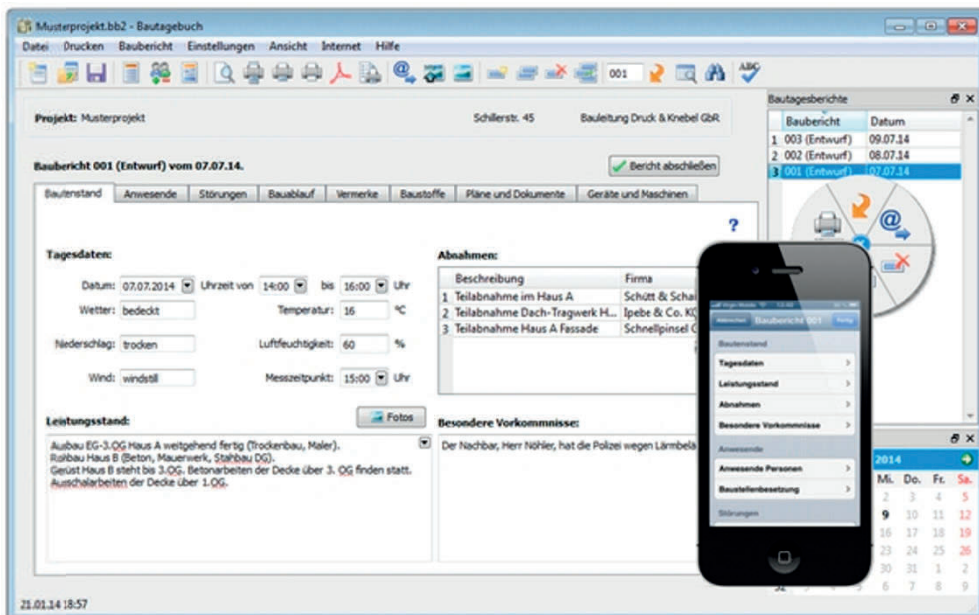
Musterprojekt.bb2 - Bautagebuch

Datei Drucken Baubericht Einstellungen Ansicht Internet Hilfe

001

Projekt: Musterprojekt Schillerstr. 45 Bauleitung Druck & Knebel GbR

Baubericht 001 (Entwurf) vom 07.07.14.

Bericht abschließen

Bautenstand Anwesende Störungen Bauablauf Vermerke Baustoffe Pläne und Dokumente Geräte und Maschinen

?

Tagesdaten:

Datum: 07.07.2014 Uhrzeit von 14:00 bis 16:00 Uhr

Wetter: bedeckt Temperatur: 16 °C

Niederschlag: trocken Luftfeuchtigkeit: 60 %

Wind: windstill Messzeitpunkt: 15:00 Uhr

Abnahmen:

| | Beschreibung | Firma |
|---|---|---|
| 1 | Teilabnahme im Haus A | Schütt & Schai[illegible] |
| 2 | Teilabnahme Dach-Tragwerk H... | Ipebe & Co. K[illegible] |
| 3 | Teilabnahme Haus A Fassade | Schnellpinsel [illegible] |

Leistungsstand:

Fotos

Ausbau EG-3.OG Haus A weitgehend fertig (Trockenbau, Maler).
Rohbau Haus B (Beton, Mauerwerk, Stahlbau DG).
Gerüst Haus B steht bis 3.OG. Betonarbeiten der Decke über 3. OG finden statt.
Ausschalarbeiten der Decke über 1.OG.

Besondere Vorkommnisse:

Der Nachbar, Herr Nöhler, hat die Polizei wegen Lärmbelä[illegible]

Bautagesberichte

| | Baubericht | Datum |
|---|---|---|
| 1 | 003 (Entwurf) | 09.07.14 |
| 2 | 002 (Entwurf) | 08.07.14 |
| 3 | 001 (Entwurf) | 07.07.14 |

Abbrechen Baubericht 001 Fertig

Bautenstand

Tagesdaten

Leistungsstand

Abnahmen

Besondere Vorkommnisse

Anwesende

Anwesende Personen

Baustellenbesetzung

Störungen

2014

Mi. Do. Fr. Sa.
2 3 4 5
9 10 11 12
16 17 18 19
23 24 25 26
30 31 1 2
6 7 8 9

21.01.14 18:57